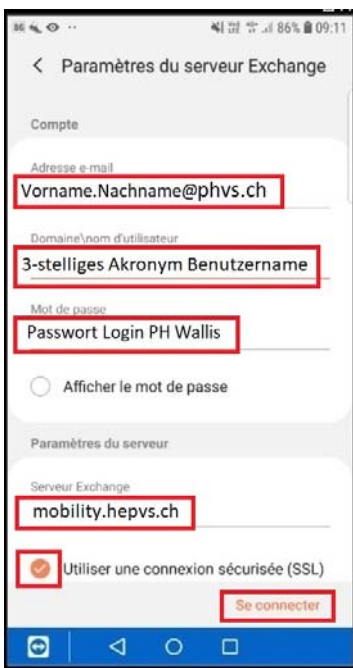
86% 09:11

< Paramètres du serveur Exchange

Compte

Adresse e-mail
Vorname.Nachname@phvs.ch

Domaine\nom d'utilisateur
3-stelliges Akronym Benutzername

Mot de passe
Passwort Login PH Wallis

Afficher le mot de passe

Paramètres du serveur

Serveur Exchange
mobility.hepvs.ch

Utiliser une connexion sécurisée (SSL)

Se connecter